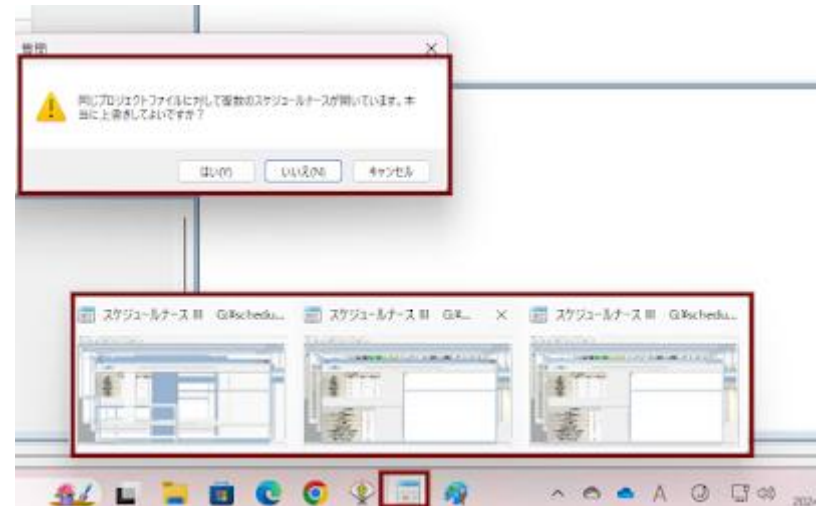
警告

同じプロジェクトファイルに対して複数のスケジュールナースが開いています。本当に上書きしてよいですか？

はい(Y)
いいえ(N)
キャンセル

スケジュールナース III G:¥schedu...
スケジュールナース III G:¥...
スケジュールナース III G:¥schedu...

A
202